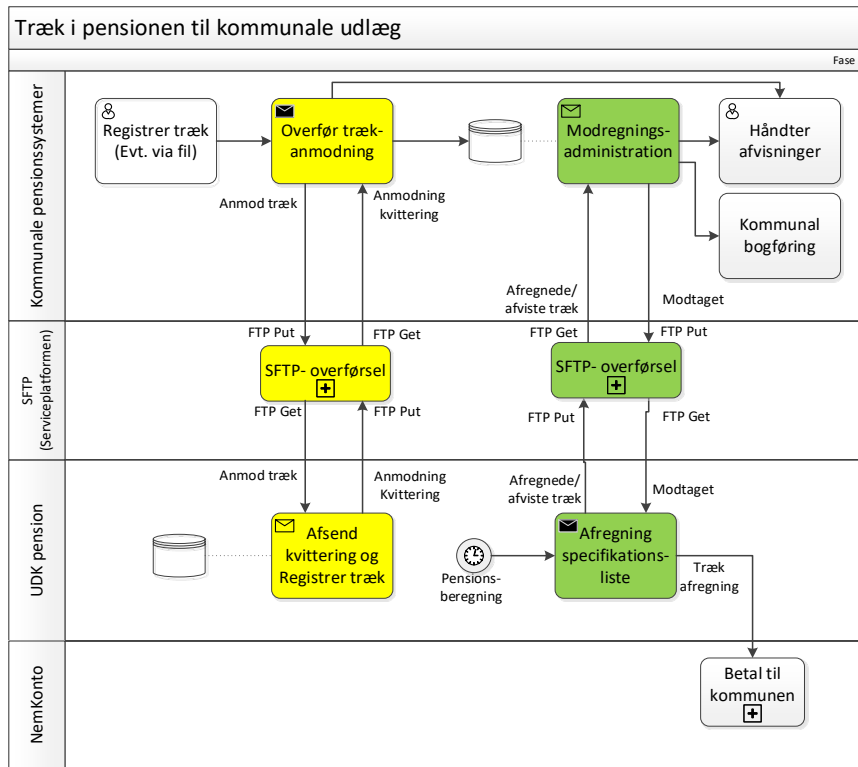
Træk i pensionen til kommunale udlæg

Fase

Kommunale pensionssystemer

Registrer træk (Evt. via fil)

Overfør trækanmodning

Modregningsadministration

Håndter afvisninger

Kommunal bogføring

Anmod træk

Anmodning kvittering

Afregnede/ afviste træk

Modtaget

SFTP (Serviceplatformen)

FTP Put

FTP Get

SFTP- overførsel

FTP Get

FTP Put

FTP Get

FTP Put

SFTP- overførsel

FTP Put

FTP Get

UDK pension

Anmod træk

Anmodning Kvittering

Afregnede/ afviste træk

Modtaget

Afsend kvittering og Registrer træk

Pensionsberegning

Afregning specifikationsliste

Træk afregning

NemKonto

Betal til kommunen